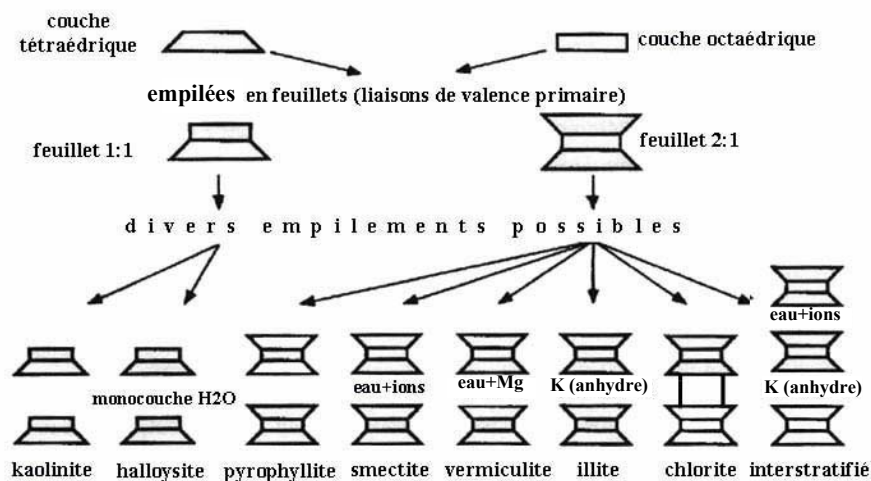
couche tétraédrique

couche octaédrique

empilées en feuillets (liaisons de valence primaire)

feuillet 1:1

feuillet 2:1

divers empilements possibles

eau+ions

monocouche H2O

eau+ions

eau+Mg

K (anhydre)

K (anhydre)

kaolinite halloysite pyrophyllite smectite vermiculite illite chlorite interstratifié